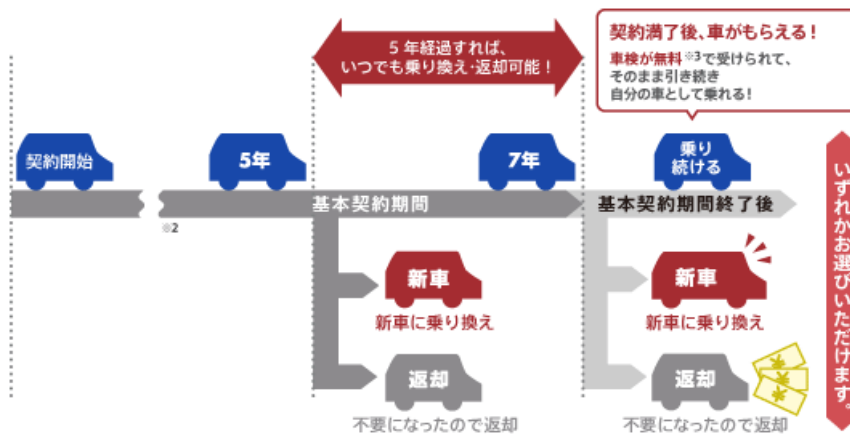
5 年経過すれば、
いつでも乗り換え・返却可能！

契約満了後、車がもらえる！
車検が無料※3で受けられて、
そのまま引き続き
自分の車として乗れる！

契約開始

5年

7年

乗り
続ける

いずれかお選びいただけます

基本契約期間

基本契約期間終了後

※2

新車
新車に乗り換え

返却
不要になったので返却

新車
新車に乗り換え

返却
不要になったので返却